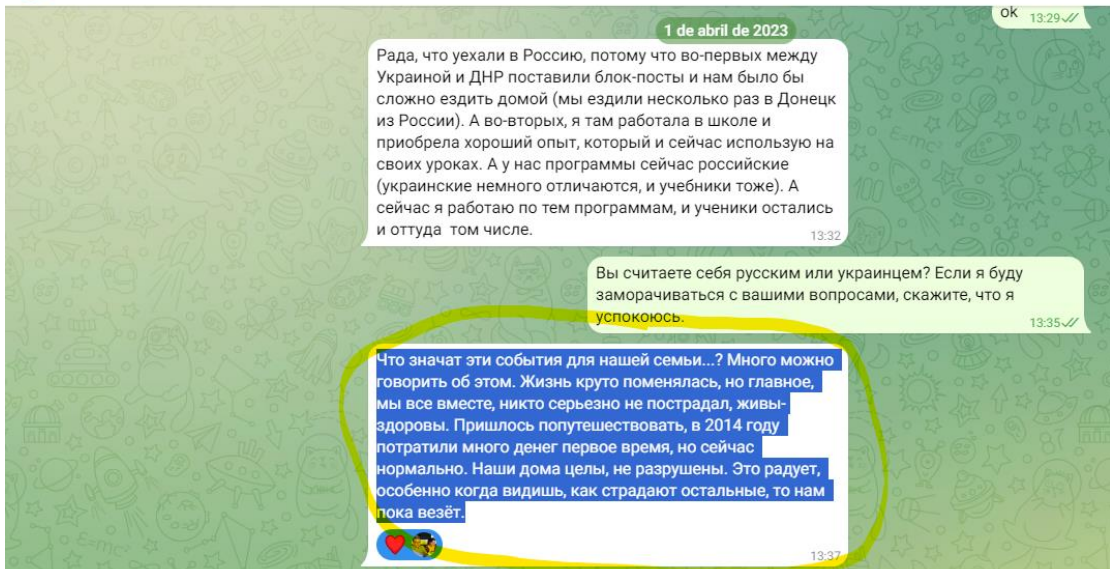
ok 13:29

1 de abril de 2023

Рада, что уехали в Россию, потому что во-первых между Украиной и ДНР поставили блок-посты и нам было бы сложно ездить домой (мы ездили несколько раз в Донецк из России). А во-вторых, я там работала в школе и приобрела хороший опыт, который и сейчас использую на своих уроках. А у нас программы сейчас российские (украинские немного отличаются, и учебники тоже). А сейчас я работаю по тем программам, и ученики остались и оттуда том числе. 13:32

Вы считаете себя русским или украинцем? Если я буду заморачиваться с вашими вопросами, скажите, что я успокоюсь. 13:35

Что значат эти события для нашей семьи...? Много можно говорить об этом. Жизнь круто поменялась, но главное, мы все вместе, никто серьезно не пострадал, живы-здоровы. Пришлось попутешествовать, в 2014 году потратили много денег первое время, но сейчас нормально. Наши дома целы, не разрушены. Это радует, особенно когда видишь, как страдают остальные, то нам пока везёт. 13:37